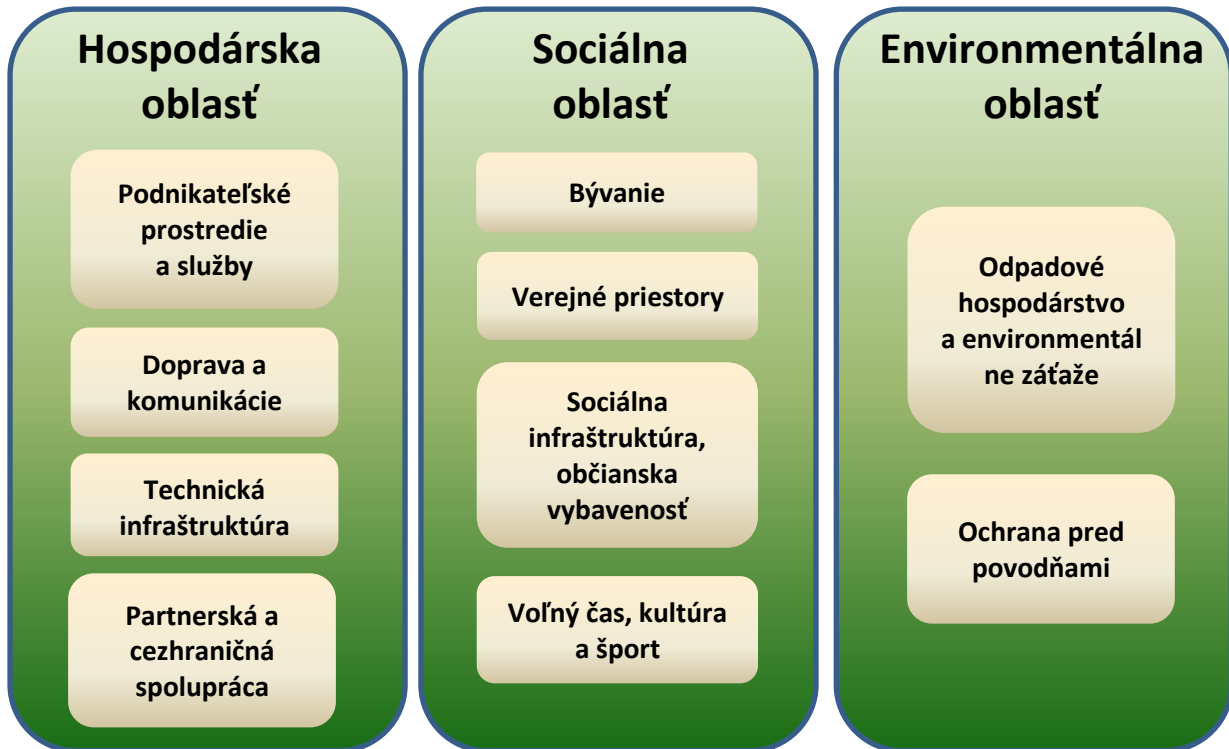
Hospodárska oblasť

Podnikateľské prostredie a služby

Doprava a komunikácie

Technická infraštruktúra

Partnerská a cezhraničná spolupráca

Sociálna oblasť

Bývanie

Verejné priestory

Sociálna infraštruktúra, občianska vybavenosť

Voľný čas, kultúra a šport

Environmentálna oblasť

Odpadové hospodárstvo a environmentál ne záťaže

Ochrana pred povodňami